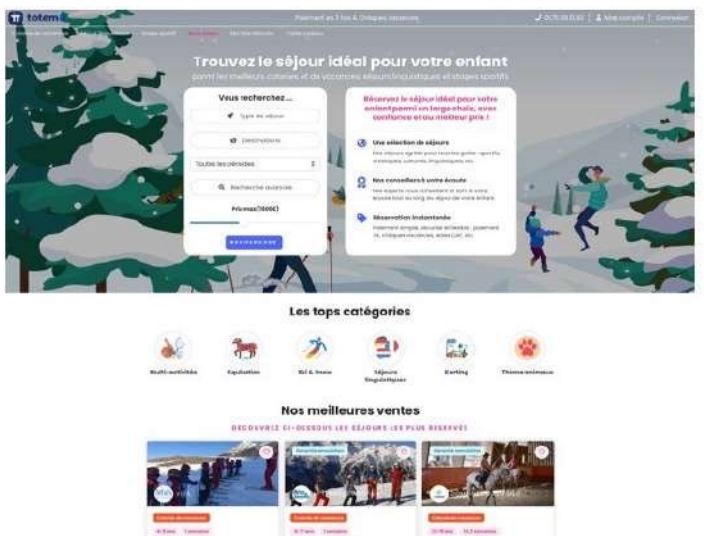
totem

Paiement en 3 fois & Chèques vacances

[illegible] | Mon compte | Connexion

Trouvez le séjour idéal pour votre enfant

parmi les meilleurs colonies et de vacances séjours linguistiques et stages sportifs

Vous recherchez...

Type de séjour

Destinations

Toutes les périodes

Recherche avancée

Prix max (1000€)

RECHERCHER

Réservez le séjour idéal pour votre enfant parmi un large choix, avec confiance et au meilleur prix !

Une sélection de séjours

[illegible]

Nos conseillers à votre écoute

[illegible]

Réservation instantanée

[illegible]

Les tops catégories

Multi-activités

Equitation

Ski & Snow

Séjours linguistiques

Karting

Thème animaux

Nos meilleures ventes

DÉCOUVREZ CI-DESSOUS LES SÉJOURS LES PLUS RÉSERVÉS